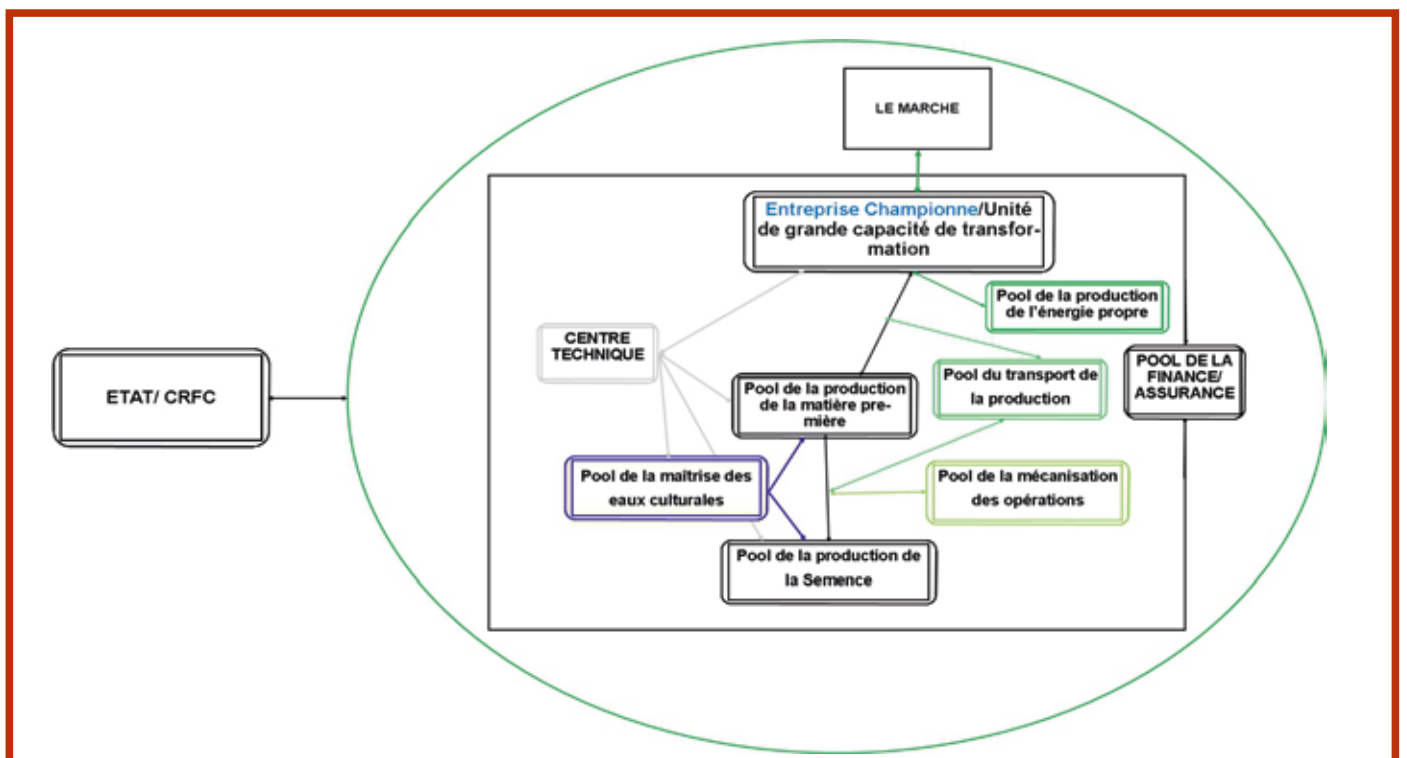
LE MARCHE

Entreprise Championne/Unité de grande capacité de transformation

Pool de la production de l'énergie propre

CENTRE TECHNIQUE

ETAT/ CRFC

POOL DE LA FINANCE/ ASSURANCE

Pool de la production de la matière première

Pool du transport de la production

Pool de la maitrise des eaux culturales

Pool de la mécanisation des opérations

Pool de la production de la Semence